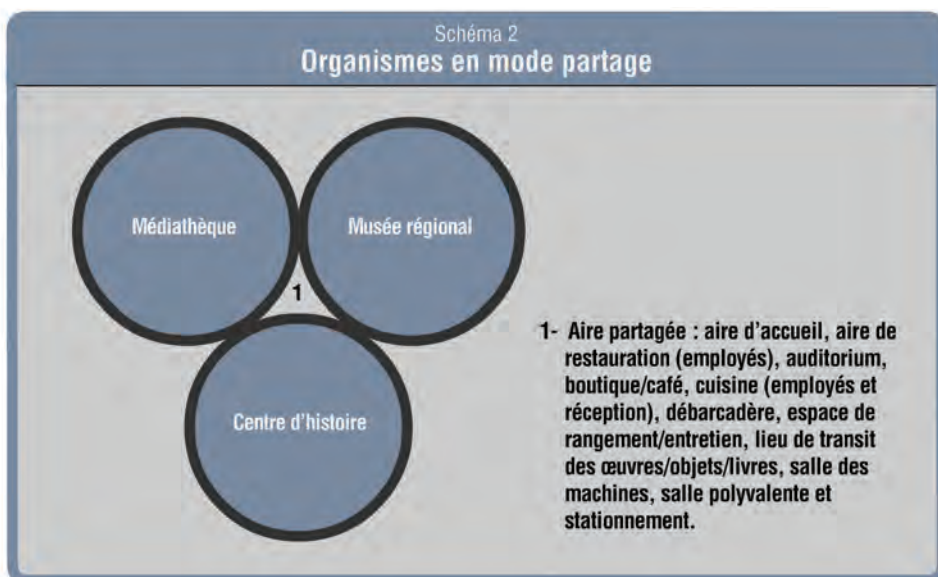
Schéma 2
Organismes en mode partage

Médiathèque

Musée régional

1

Centre d'histoire

1- Aire partagée : aire d'accueil, aire de restauration (employés), auditorium, boutique/café, cuisine (employés et réception), débarcadère, espace de rangement/entretien, lieu de transit des œuvres/objets/livres, salle des machines, salle polyvalente et stationnement.